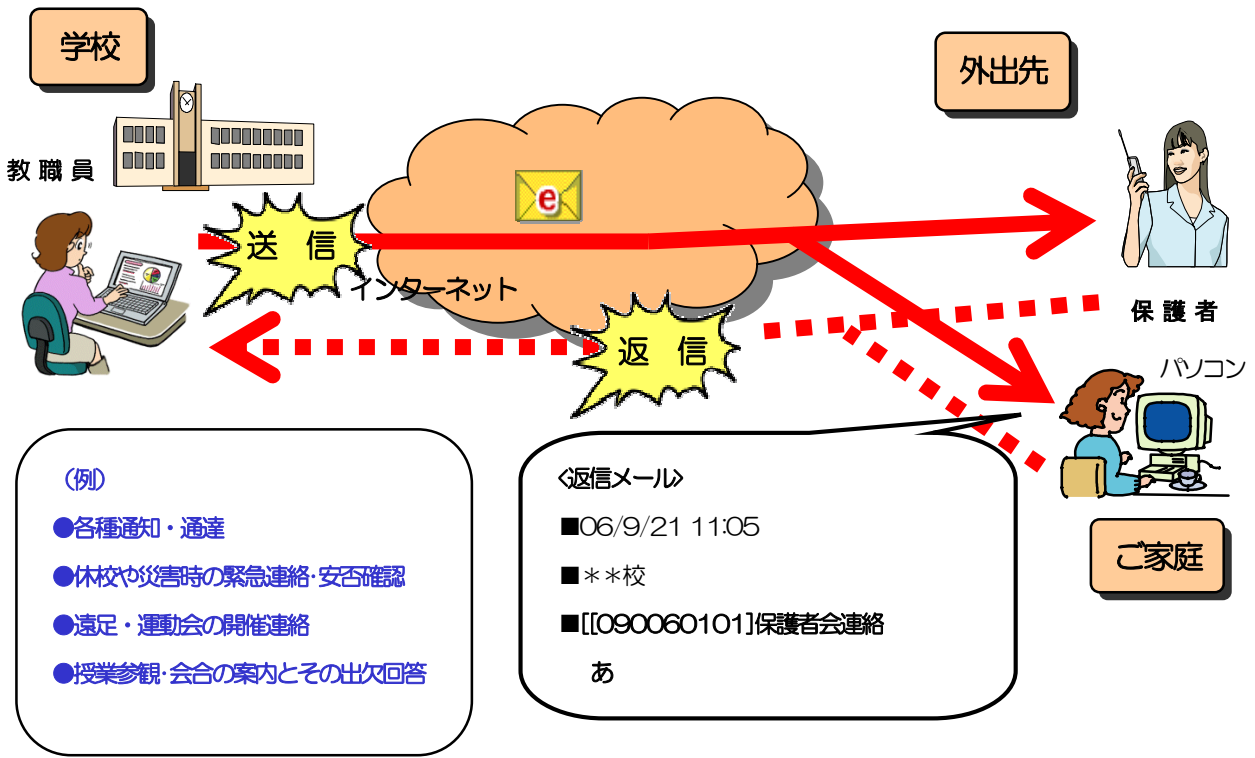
学校

教職員

外出先

送信

インターネット

返信

保護者

パソコン

ご家庭

（例）

●各種通知・通達

●休校や災害時の緊急連絡･安否確認

●遠足・運動会の開催連絡

●授業参観･会合の案内とその出欠回答

〈返信メール〉

■06/9/21 11:05

■＊＊校

■[[090060101]保護者会連絡

あ